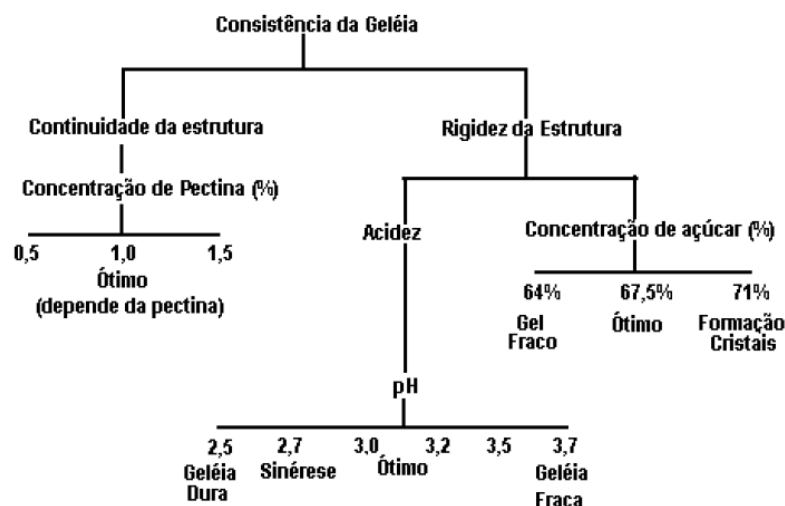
Consistência da Geléia

Continuidade da estrutura

Concentração de Pectina (%)

0,5 1,0 1,5

Ótimo
(depende da pectina)

Rigidez da Estrutura

Acidez

Concentração de açúcar (%)

64% 67,5% 71%

Gel Fraco

Ótimo

Formação Cristais

pH

2,5 2,7 3,0 3,2 3,5 3,7

Geléia Dura

Sinérese

Ótimo

Geléia Fraca